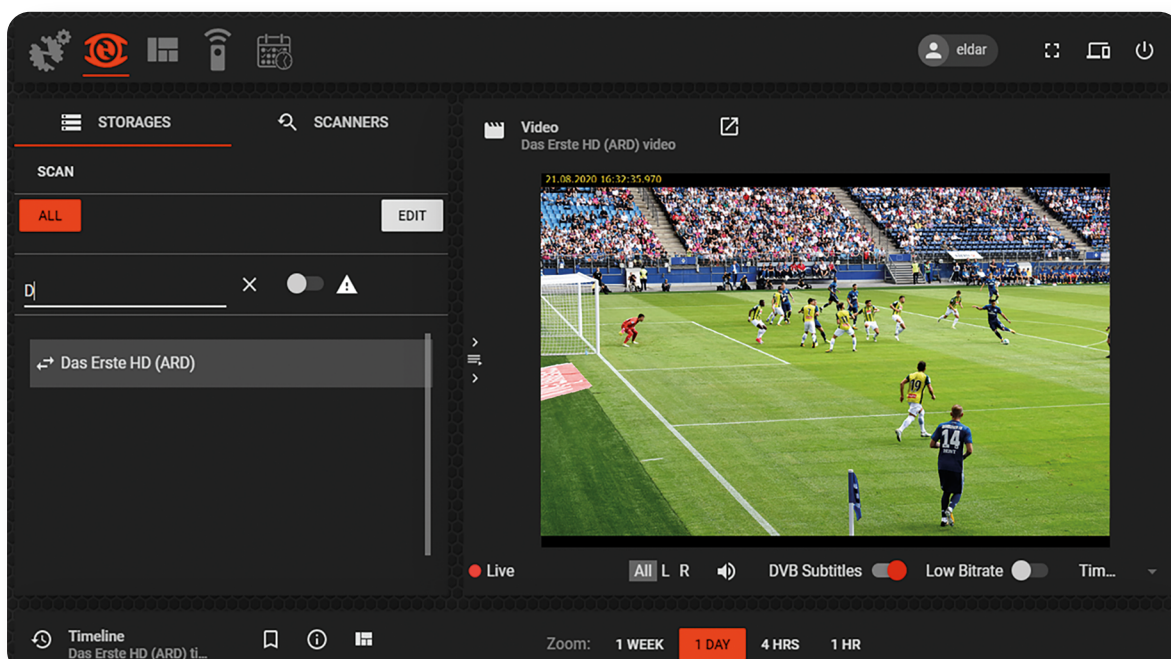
eldar

STORAGES

SCANNERS

SCAN

ALL

EDIT

D

Das Erste HD (ARD)

Video
Das Erste HD (ARD) video

21.08.2020 16:32:35.970

14

Live

All L R

DVB Subtitles

Low Bitrate

Tim...

Timeline
Das Erste HD (ARD) ti...

Zoom: 1 WEEK 1 DAY 4 HRS 1 HR